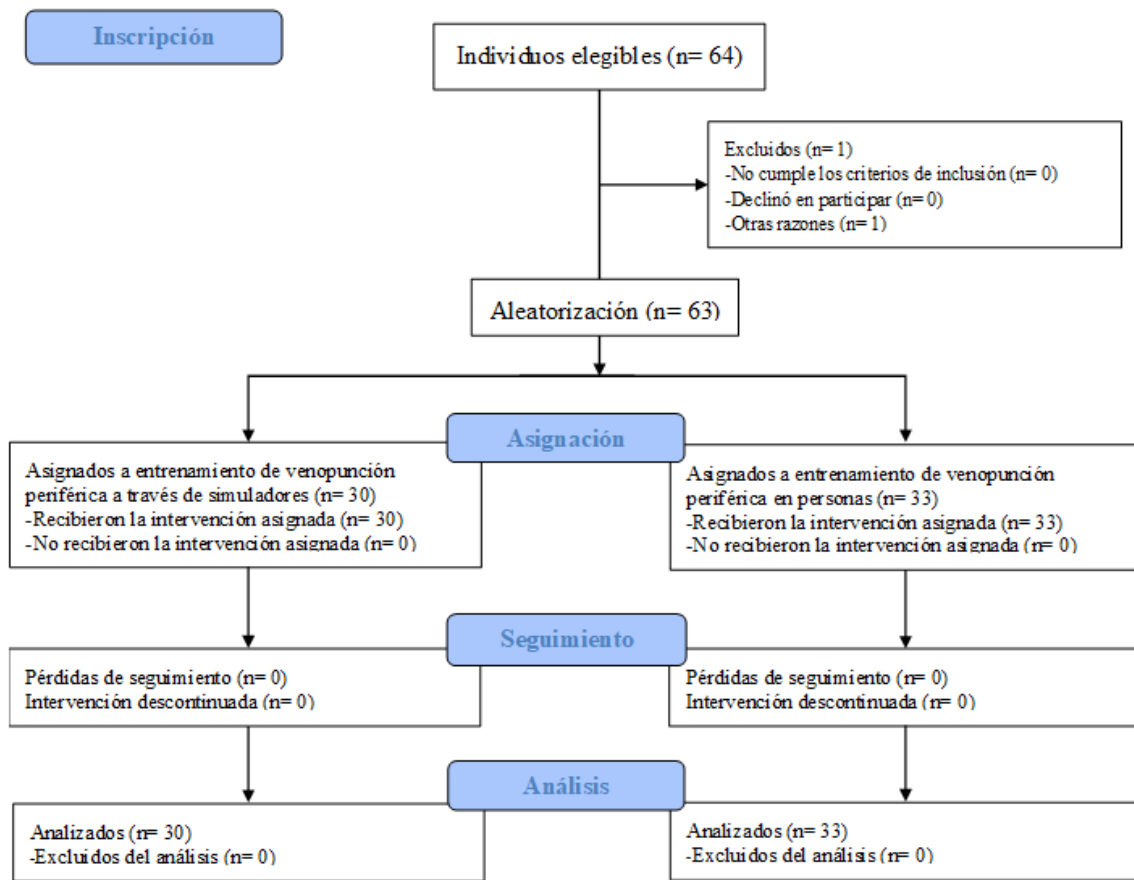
Inscripción

Individuos elegibles (n= 64)

Excluidos (n= 1)
-No cumple los criterios de inclusión (n= 0)
-Declinó en participar (n= 0)
-Otras razones (n= 1)

Aleatorización (n= 63)

Asignación

Asignados a entrenamiento de venopunción periférica a través de simuladores (n= 30)
-Recibieron la intervención asignada (n= 30)
-No recibieron la intervención asignada (n= 0)

Asignados a entrenamiento de venopunción periférica en personas (n= 33)
-Recibieron la intervención asignada (n= 33)
-No recibieron la intervención asignada (n= 0)

Seguimiento

Pérdidas de seguimiento (n= 0)
Intervención descontinuada (n= 0)

Pérdidas de seguimiento (n= 0)
Intervención descontinuada (n= 0)

Análisis

Analizados (n= 30)
-Excluidos del análisis (n= 0)

Analizados (n= 33)
-Excluidos del análisis (n= 0)